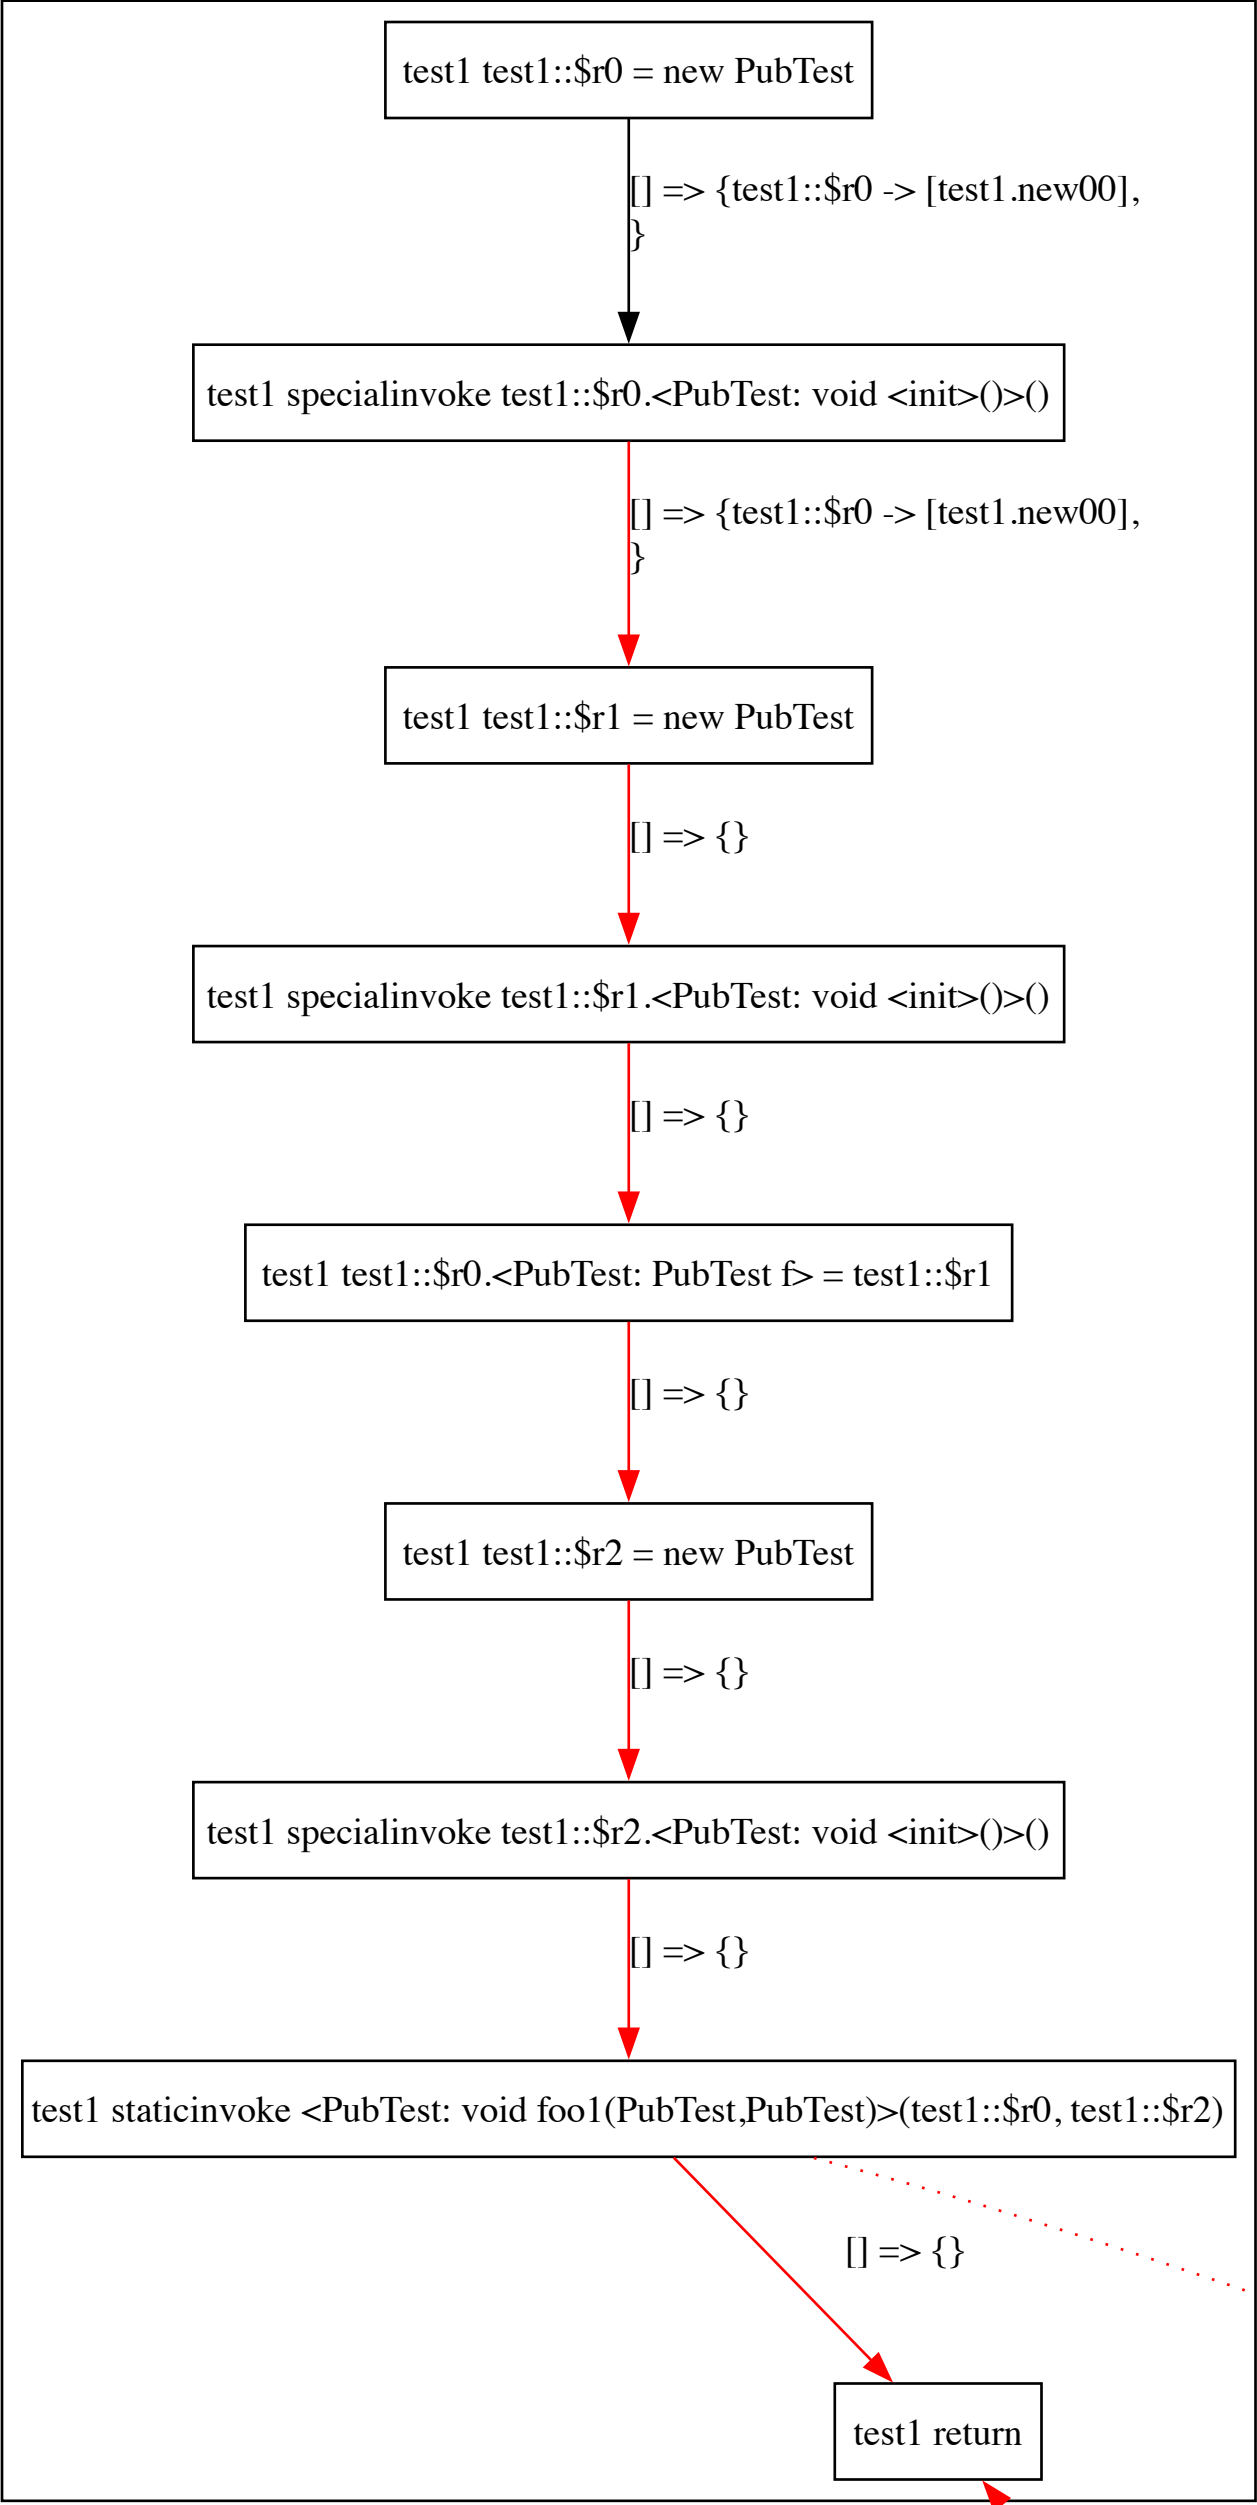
test1 test1::$r0 = new PubTest

[] => {test1::$r0 -> [test1.new00],
}

test1 specialinvoke test1::$r0.<PubTest: void <init>()>()

[] => {test1::$r0 -> [test1.new00],
}

test1 test1::$r1 = new PubTest

[] => {}

test1 specialinvoke test1::$r1.<PubTest: void <init>()>()

[] => {}

test1 test1::$r0.<PubTest: PubTest f> = test1::$r1

[] => {}

test1 test1::$r2 = new PubTest

[] => {}

test1 specialinvoke test1::$r2.<PubTest: void <init>()>()

[] => {}

test1 staticinvoke <PubTest: void foo1(PubTest,PubTest)>(test1::$r0, test1::$r2)

[] => {}

test1 return